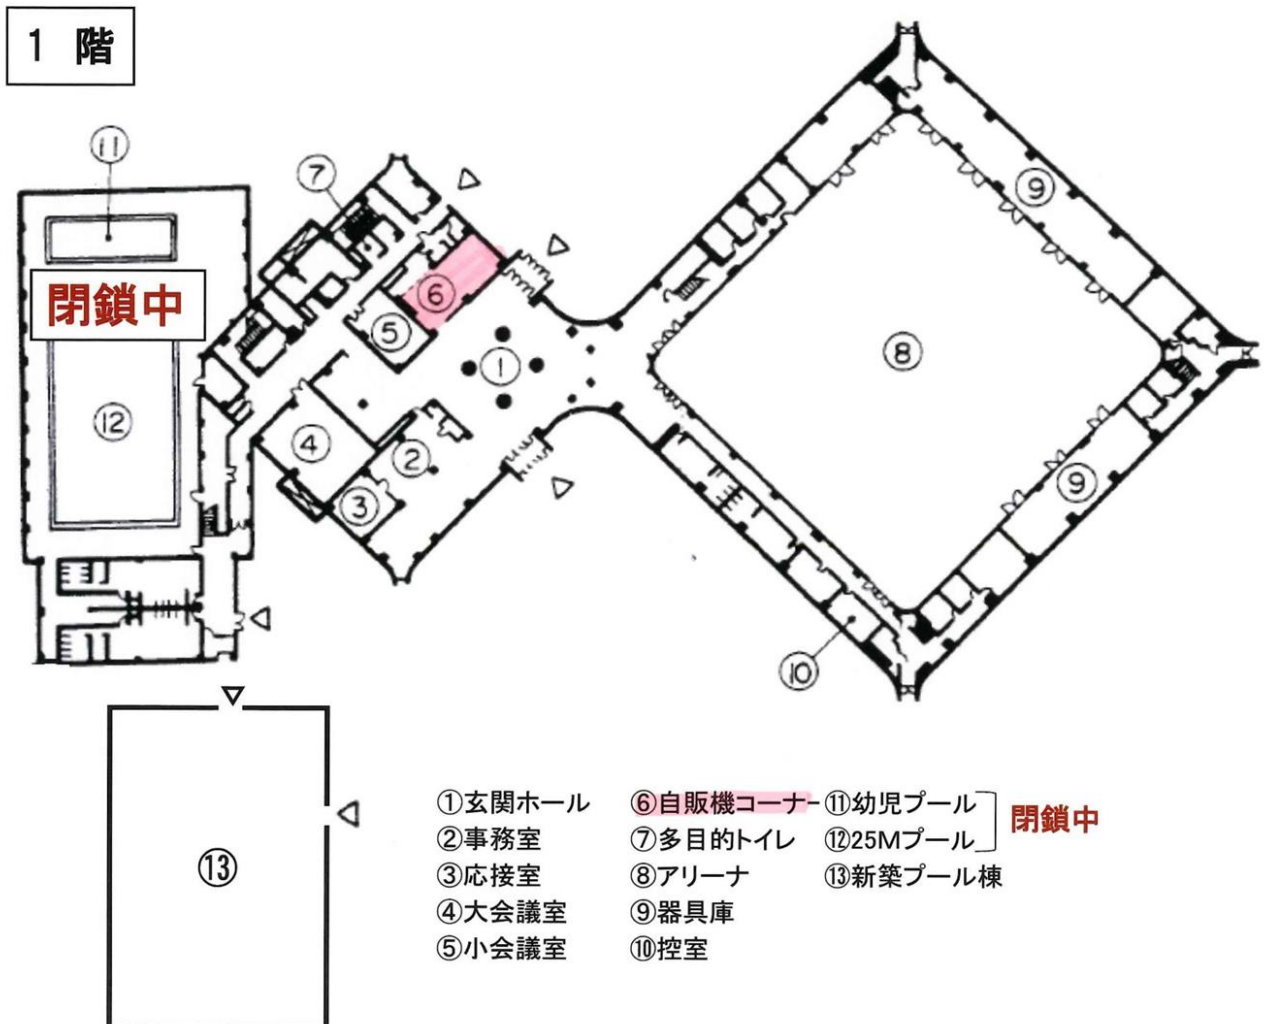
1 階

⑪

閉鎖中

⑫

⑦

⑥

⑤

①

④

②

③

⑨

⑧

⑨

⑩

⑬

①玄関ホール
②事務室
③応接室
④大会議室
⑤小会議室

⑥自販機コーナー
⑦多目的トイレ
⑧アリーナ
⑨器具庫
⑩控室

⑪幼児プール
⑫25Mプール
⑬新築プール棟

閉鎖中